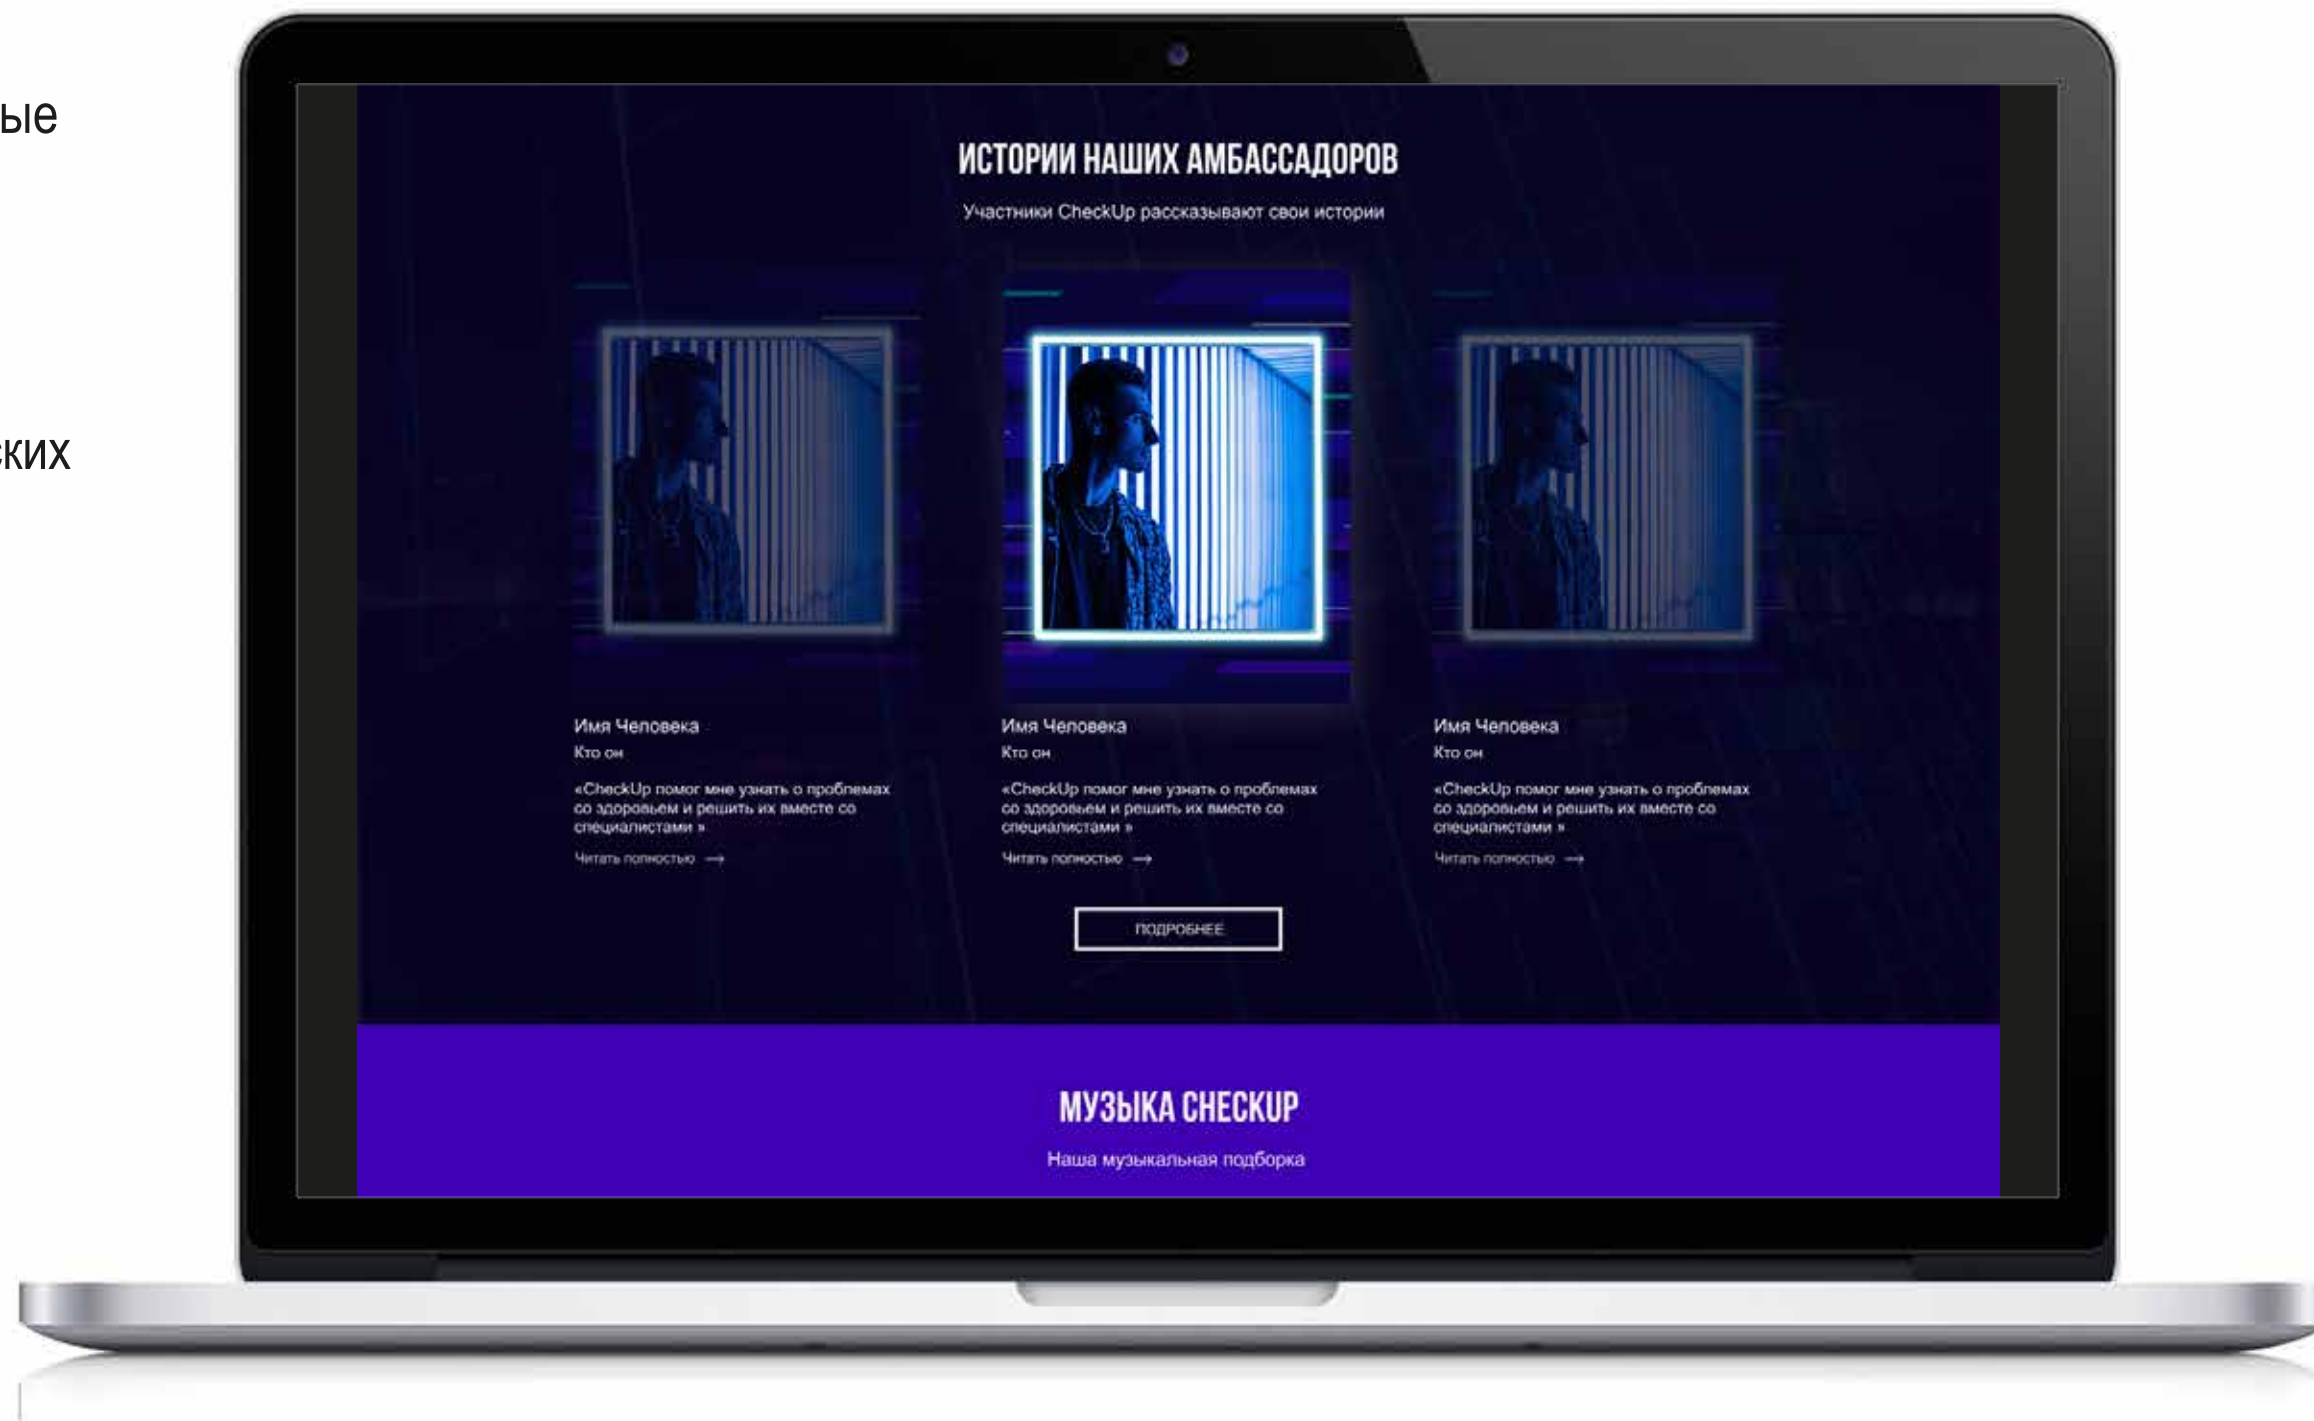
ые

ских

ИСТОРИИ НАШИХ АМБАССАДОРОВ

Участники CheckUp рассказывают свои истории

Имя Человека
Кто он
«CheckUp помог мне узнать о проблемах со здоровьем и решить их вместе со специалистами »
Читать полностью →

Имя Человека
Кто он
«CheckUp помог мне узнать о проблемах со здоровьем и решить их вместе со специалистами »
Читать полностью →

Имя Человека
Кто он
«CheckUp помог мне узнать о проблемах со здоровьем и решить их вместе со специалистами »
Читать полностью →

ПОДРОБНЕЕ

МУЗЫКА CHECKUP

Наша музыкальная подборка